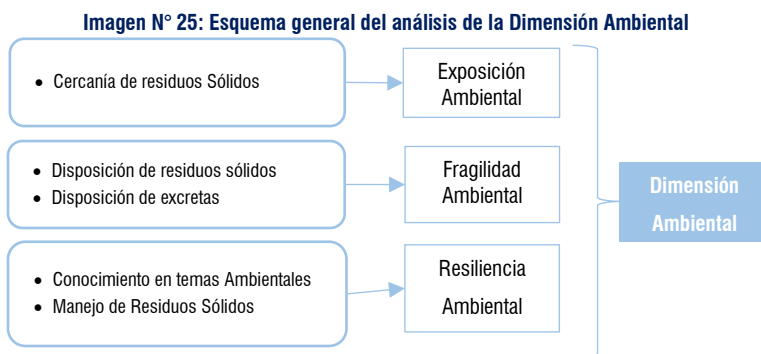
Imagen N° 25: Esquema general del análisis de la Dimensión Ambiental

- Cercanía de residuos Sólidos

Exposición Ambiental

- Disposición de residuos sólidos
- Disposición de excretas

Fragilidad Ambiental

- Conocimiento en temas Ambientales
- Manejo de Residuos Sólidos

Resiliencia Ambiental

Dimensión Ambiental